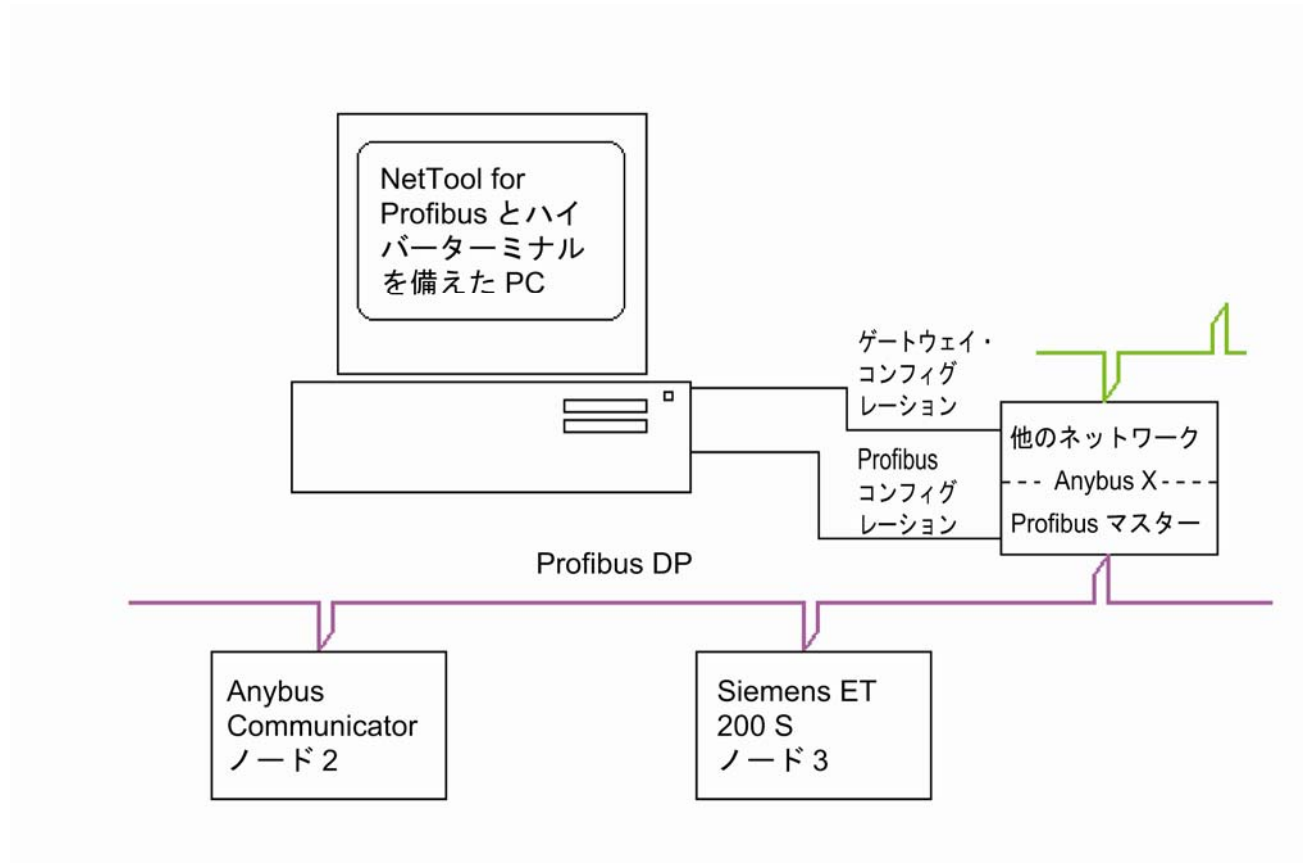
NetTool for Profibus とハイパーターミナルを備えた PC

ゲートウェイ・コンフィグレーション

Profibus コンフィグレーション

他のネットワーク
--- Anybus X ----
Profibus マスター

Profibus DP

Anybus Communicator ノード 2

Siemens ET 200 S ノード 3